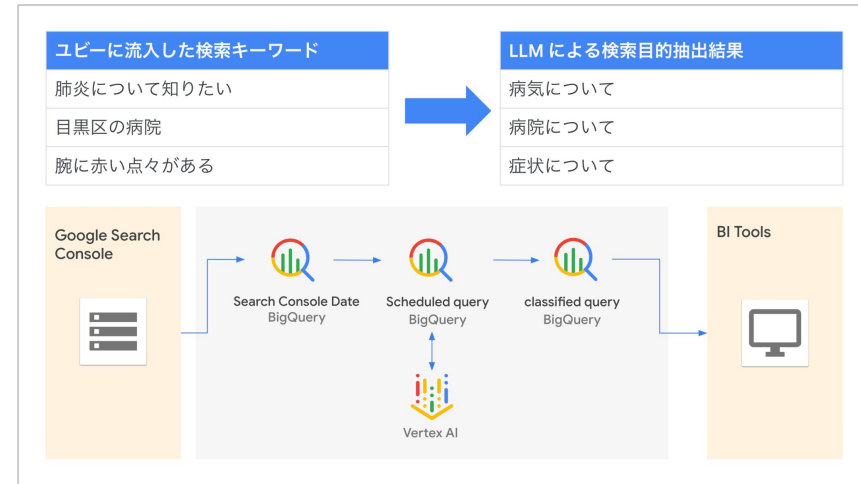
| ユビーに流入した検索キーワード |
|---|
| 肺炎について知りたい |
| 目黒区の病院 |
| 腕に赤い点々がある |

| LLM による検索目的抽出結果 |
|---|
| 病気について |
| 病院について |
| 症状について |

Google Search Console

Search Console Date
BigQuery

Scheduled query
BigQuery

classified query
BigQuery

Vertex AI

BI Tools